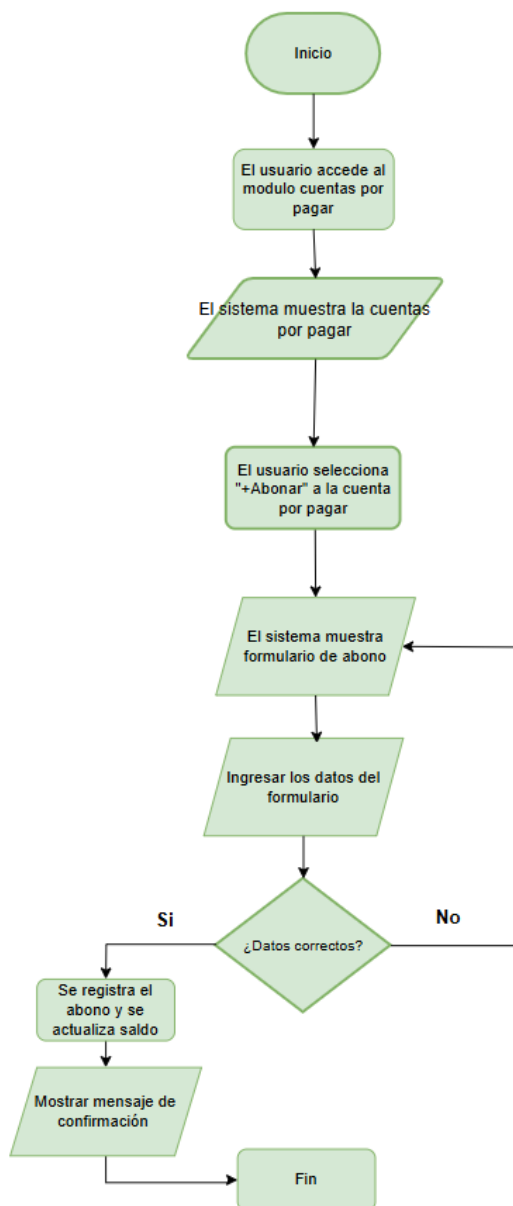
Inicio

El usuario accede al modulo cuentas por pagar

El sistema muestra la cuentas por pagar

El usuario selecciona "+Abonar" a la cuenta por pagar

El sistema muestra formulario de abono

Ingresar los datos del formulario

Si

No

¿Datos correctos?

Se registra el abono y se actualiza saldo

Mostrar mensaje de confirmación

Fin